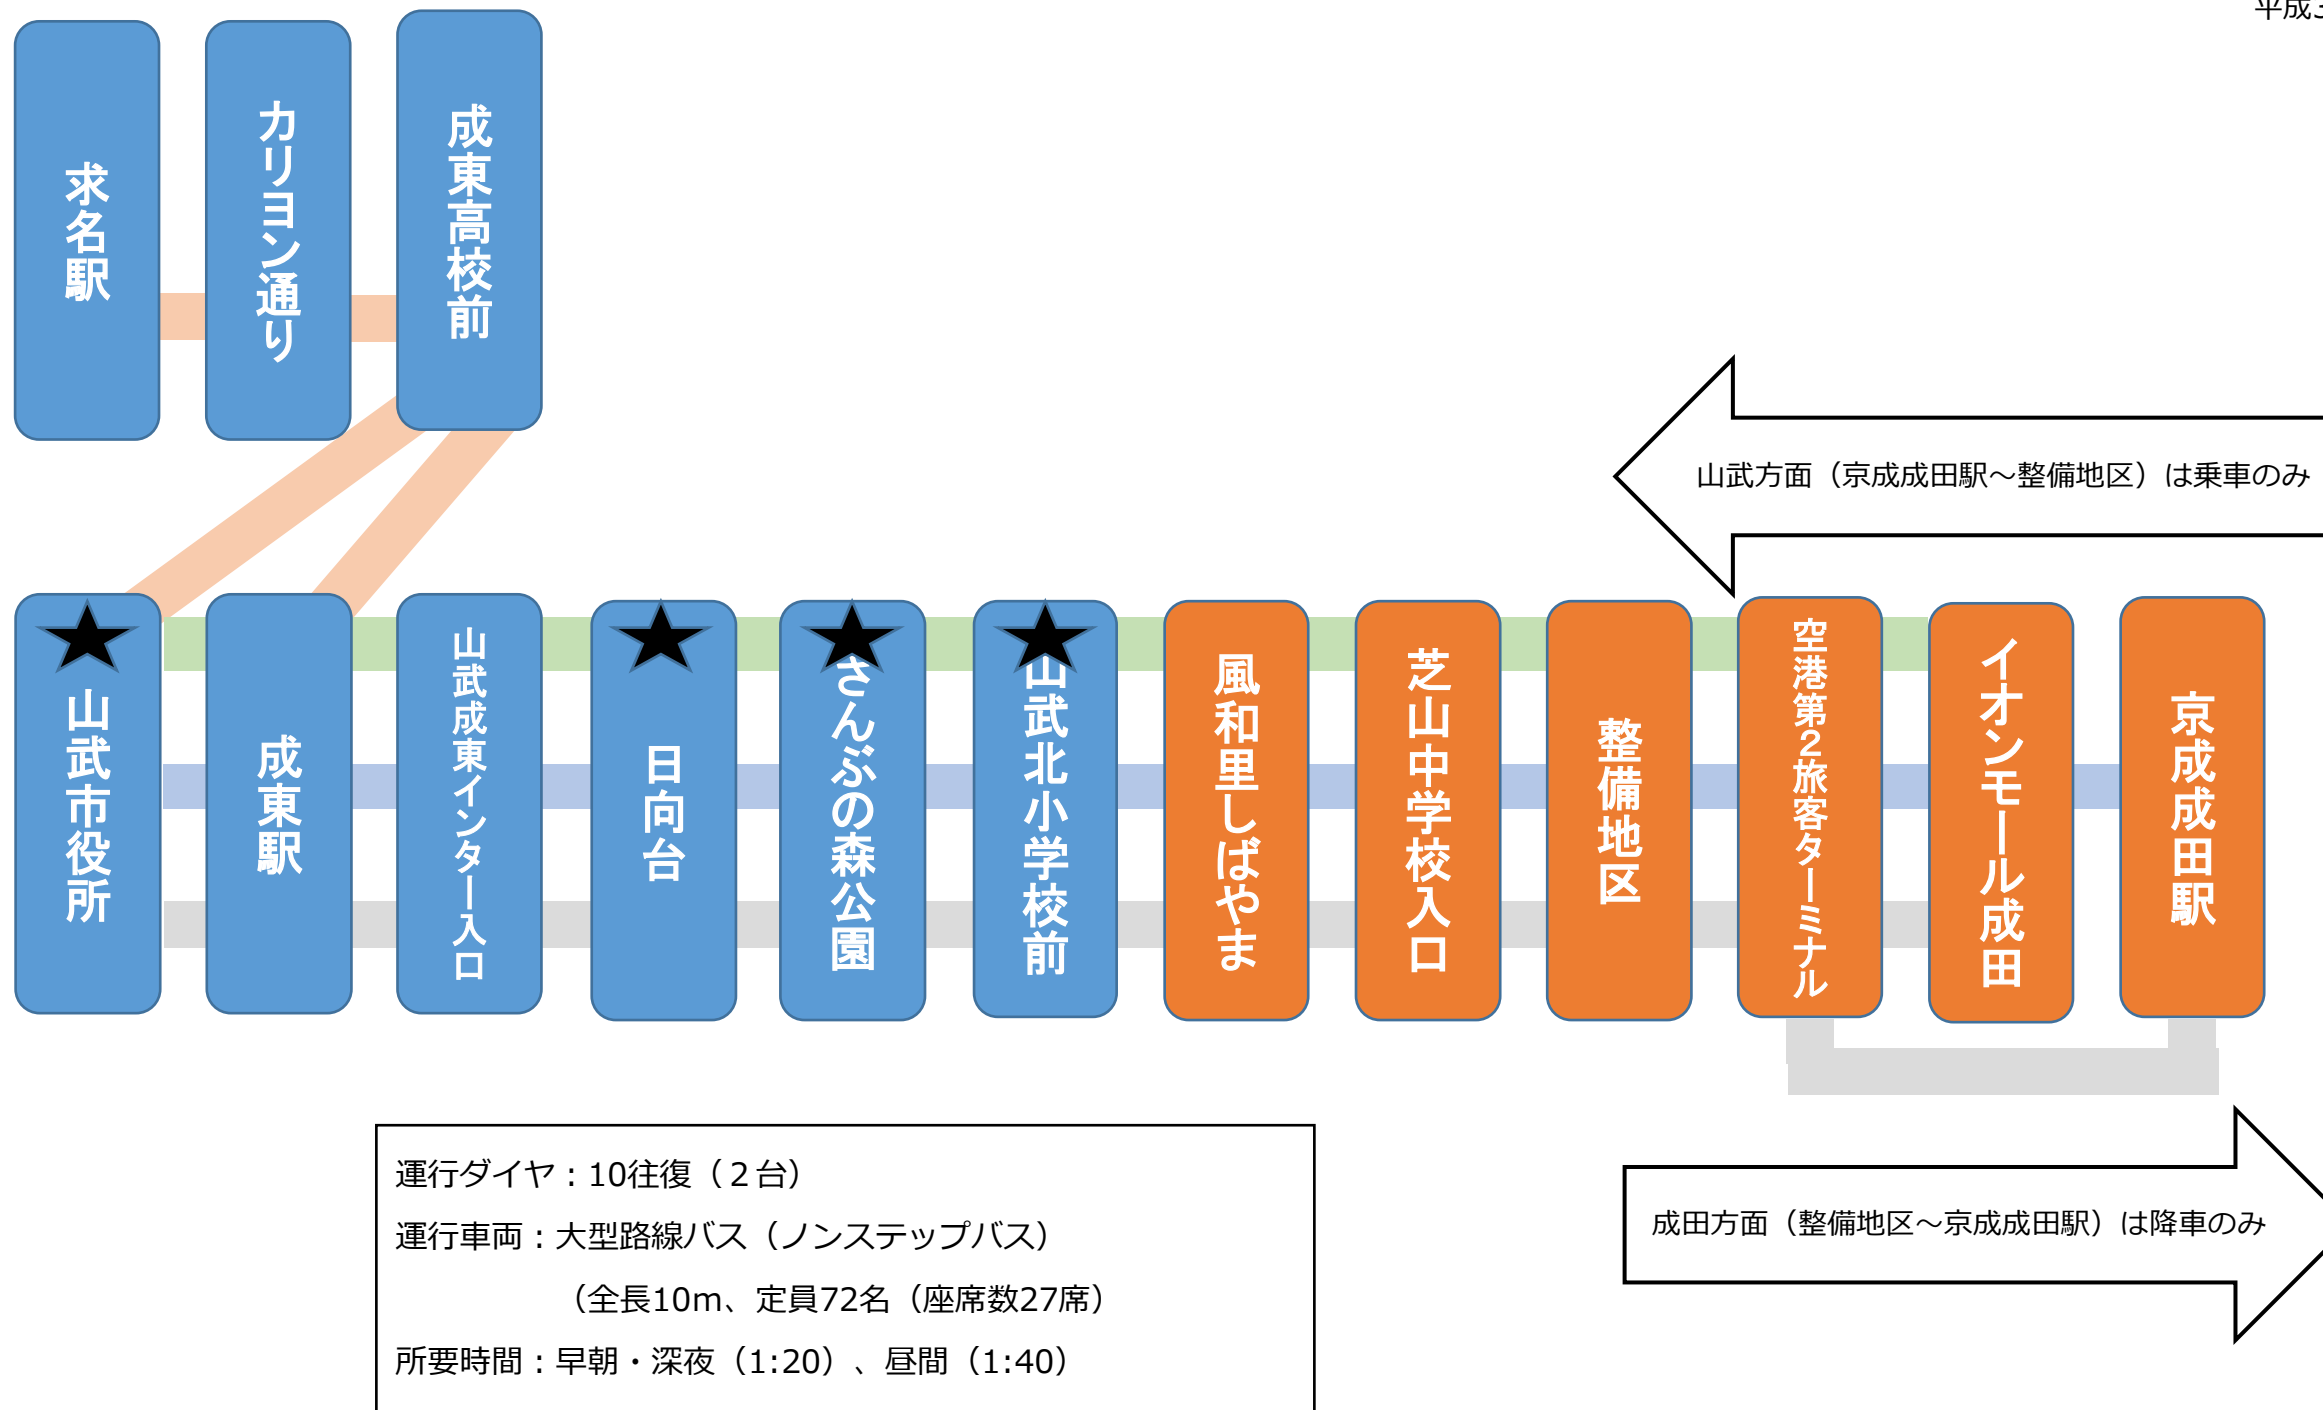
平成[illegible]

求名駅

カリヨン通り

成東高校前

山武方面（京成成田駅～整備地区）は乗車のみ

★山武市役所

成東駅

山武成東インター入口

★日向台

★さんぶの森公園

★山武北小学校前

風和里しばやま

芝山中学校入口

整備地区

空港第2旅客ターミナル

イオンモール成田

京成成田駅

運行ダイヤ：10往復（２台）

運行車両：大型路線バス（ノンステップバス）

（全長10m、定員72名（座席数27席）

所要時間：早朝・深夜（1:20）、昼間（1:40）

成田方面（整備地区～京成成田駅）は降車のみ